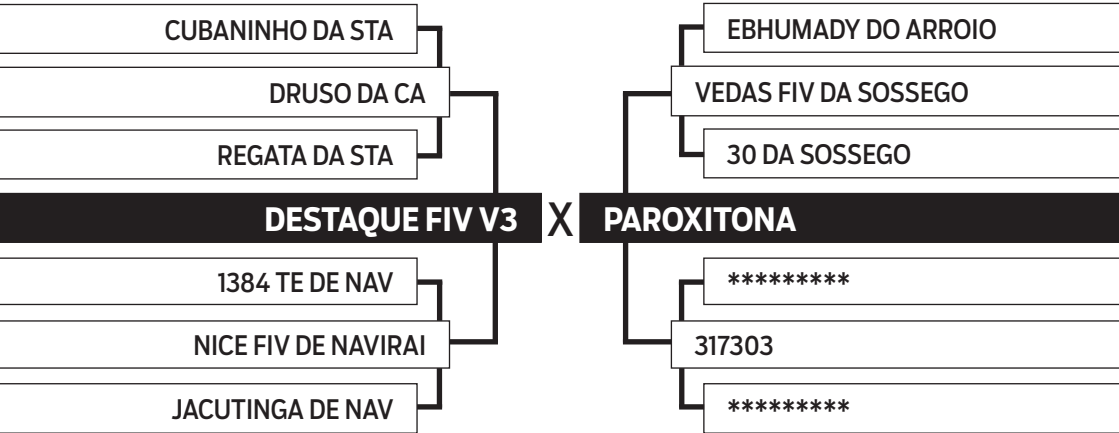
CUBANINHO DA STA

DRUSO DA CA

REGATA DA STA

DESTAQUE FIV V3

1384 TE DE NAV

NICE FIV DE NAVIRAI

JACUTINGA DE NAV

X

EBHUMADY DO ARROIO

VEDAS FIV DA SOSSEGO

30 DA SOSSEGO

PAROXITONA

*********

317303

*********